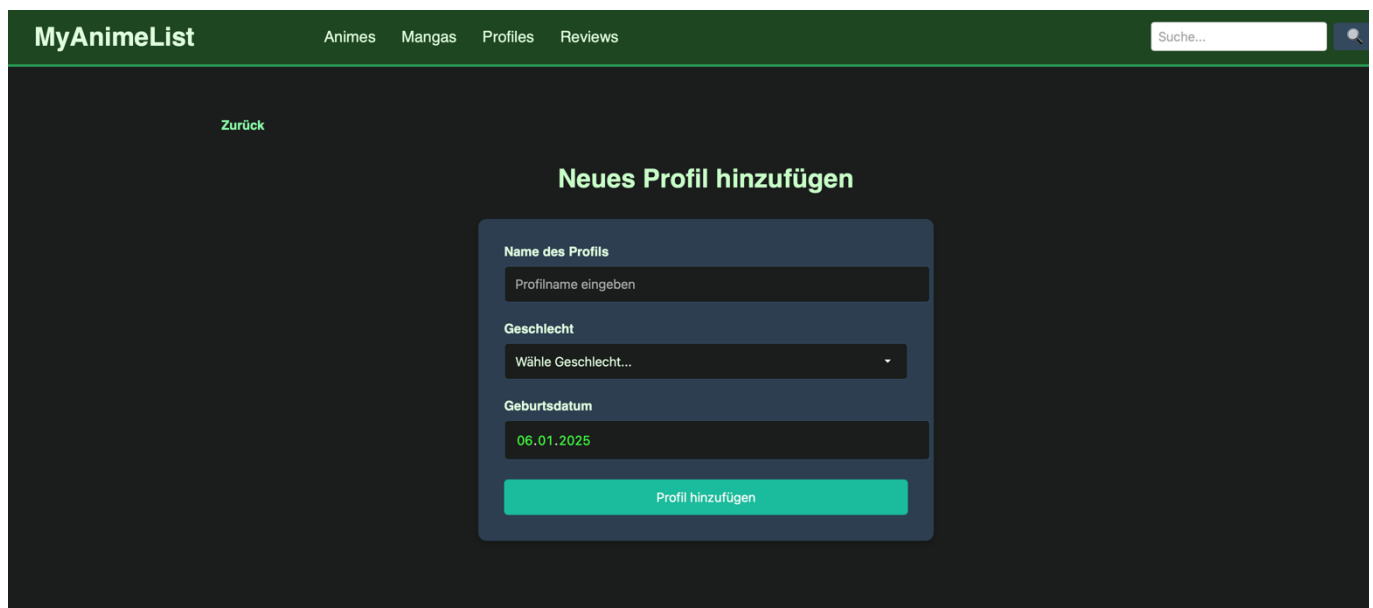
MyAnimeList

Animes Mangas Profiles Reviews

Suche...

Zurück

Neues Profil hinzufügen

Name des Profils

Profilname eingeben

Geschlecht

Wähle Geschlecht...

Geburtsdatum

06.01.2025

Profil hinzufügen